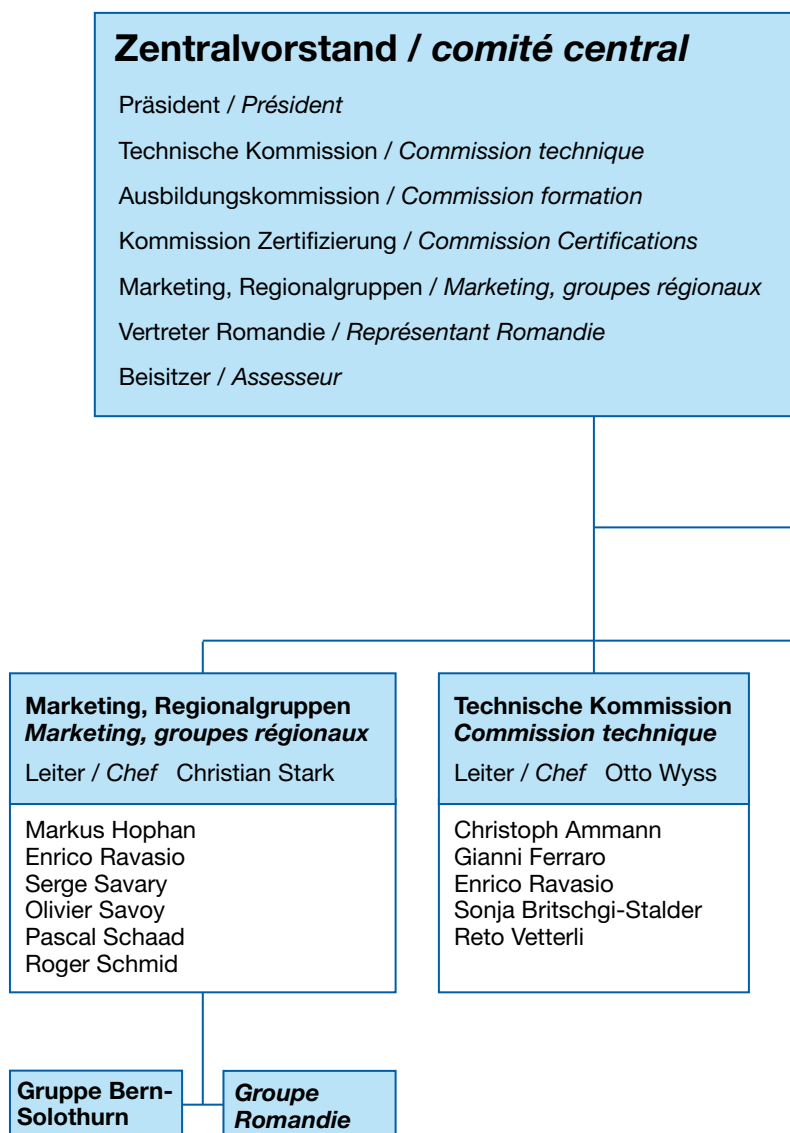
Zentralvorstand / comité central

Präsident / Président

Technische Kommission / Commission technique

Ausbildungskommission / Commission formation

Kommission Zertifizierung / Commission Certifications

Marketing, Regionalgruppen / Marketing, groupes régionaux

Vertreter Romandie / Représentant Romandie

Beisitzer / Assesseur

Marketing, Regionalgruppen
Marketing, groupes régionaux
Leiter / Chef Christian Stark

Markus Hophan
Enrico Ravasio
Serge Savary
Olivier Savoy
Pascal Schaad
Roger Schmid

Technische Kommission
Commission technique
Leiter / Chef Otto Wyss

Christoph Ammann
Gianni Ferraro
Enrico Ravasio
Sonja Britschgi-Stalder
Reto Vetterli

Gruppe Bern-Solothurn

Groupe Romandie